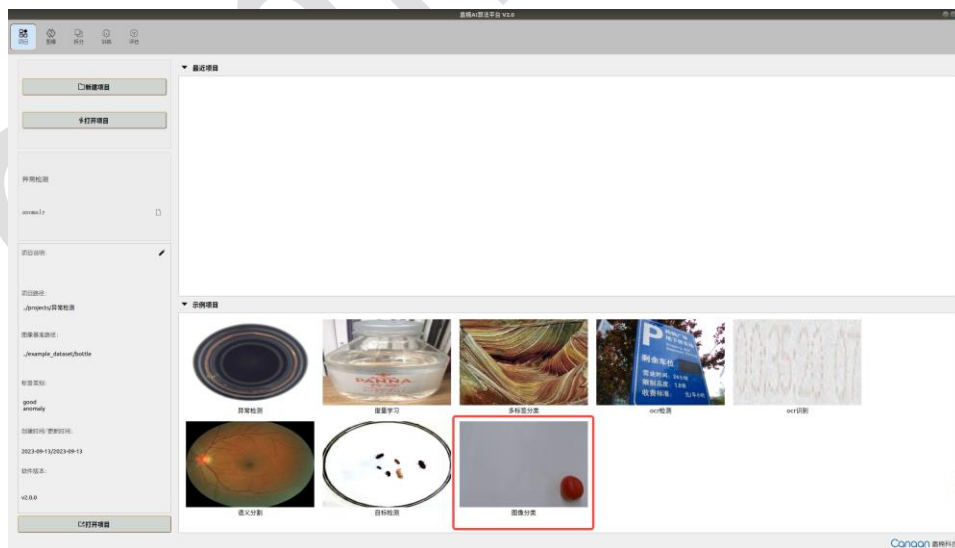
嘉楠AI算法平台 V2.0

项目 图像 拆分 训练 评估

▼ 最近项目

新建项目

打开项目

异常检测

anomaly

项目说明:

项目路径:
../projects/异常检测

图像基准路径:
../example_dataset/bottle

标签类别:
good
anomaly

创建时间/更新时间:
2023-09-13/2023-09-13

软件版本:
v2.0.0

打开项目

▼ 示例项目

异常检测

度量学习

多标签分类

ocr检测

ocr识别

语义分割

目标检测

图像分类

Canaan 嘉楠科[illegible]